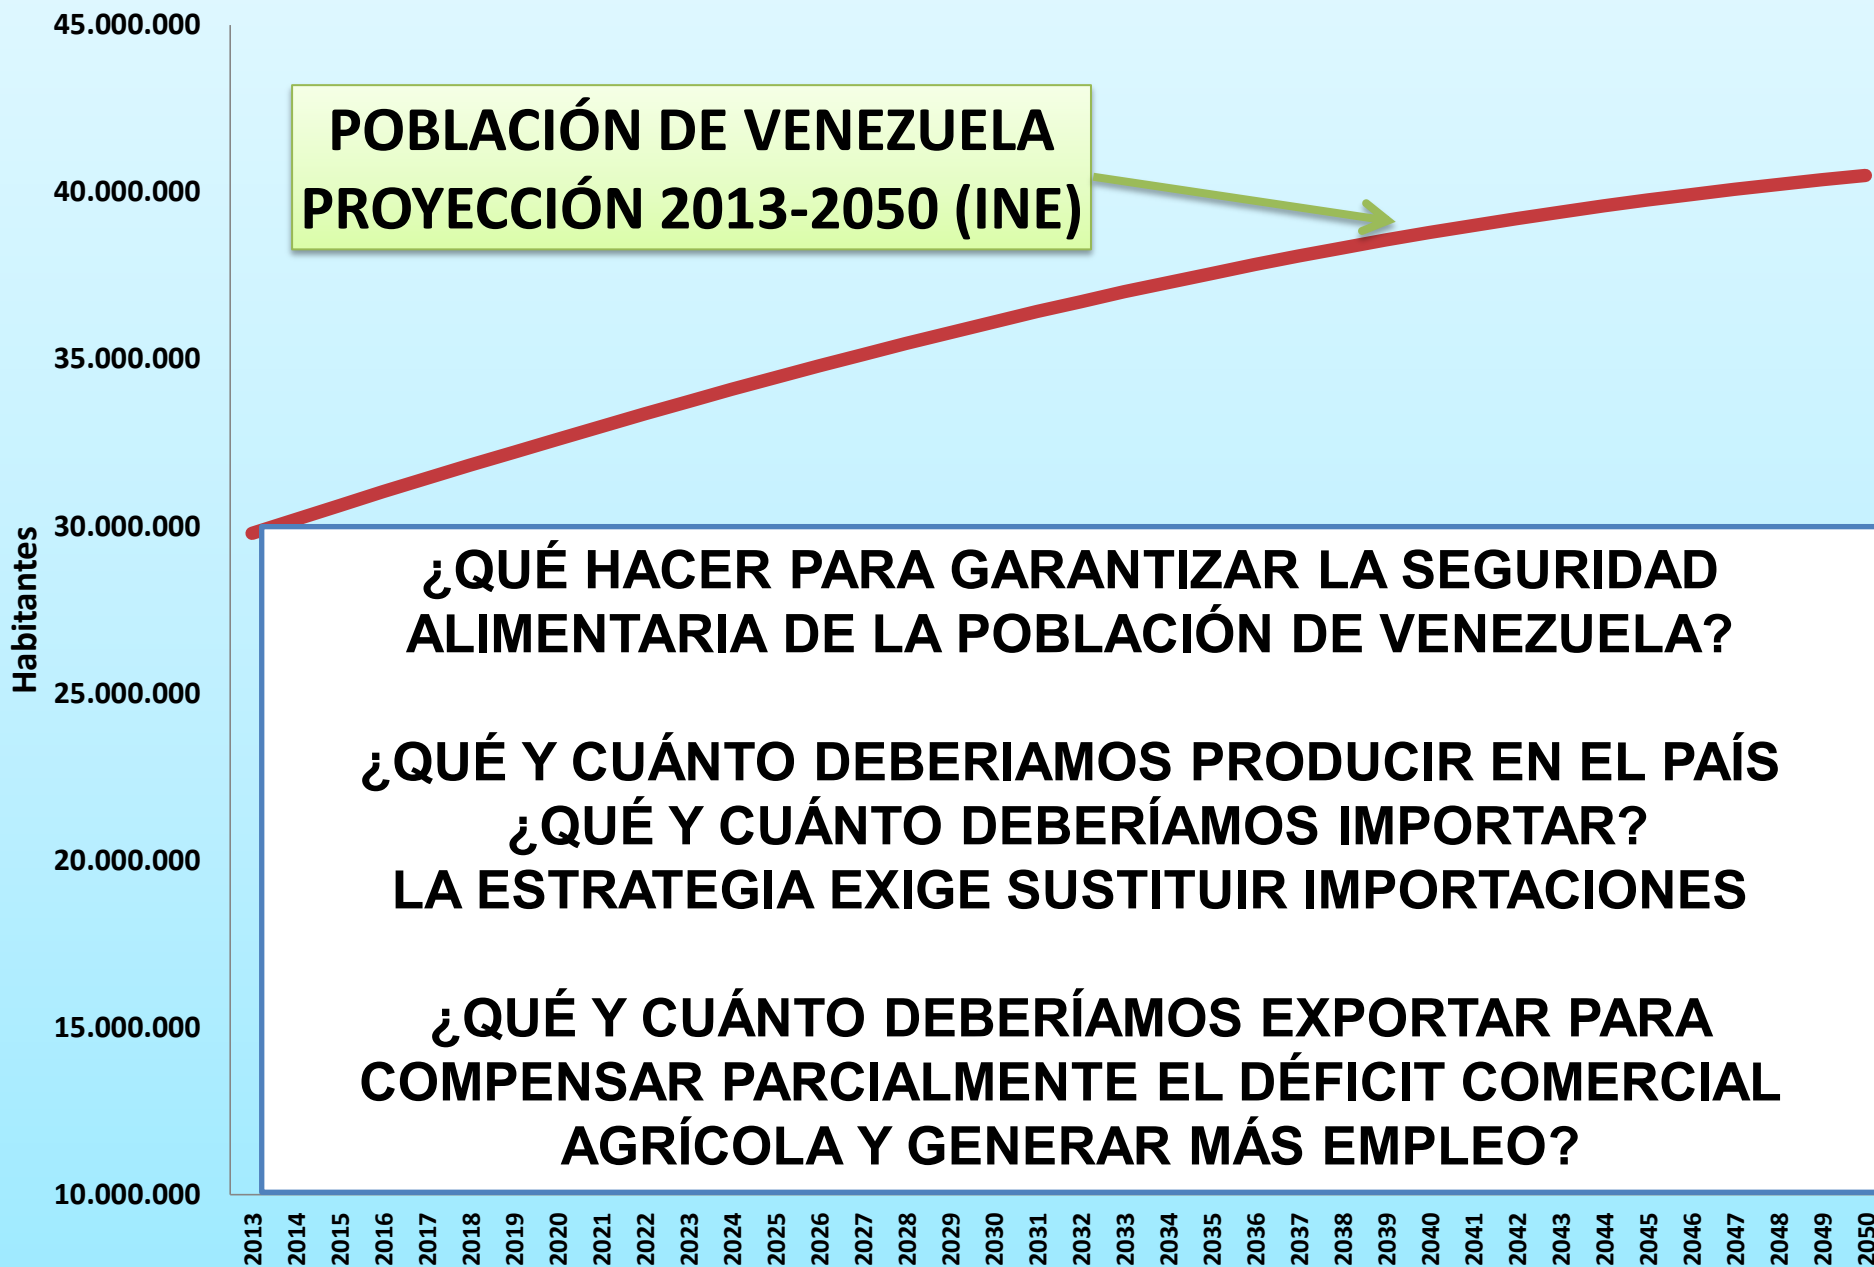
45.000.000
40.000.000
35.000.000
30.000.000
25.000.000
20.000.000
15.000.000
10.000.000

Habitantes

POBLACIÓN DE VENEZUELA
PROYECCIÓN 2013-2050 (INE)

¿QUÉ HACER PARA GARANTIZAR LA SEGURIDAD ALIMENTARIA DE LA POBLACIÓN DE VENEZUELA?

¿QUÉ Y CUÁNTO DEBERIAMOS PRODUCIR EN EL PAÍS
¿QUÉ Y CUÁNTO DEBERÍAMOS IMPORTAR?
LA ESTRATEGIA EXIGE SUSTITUIR IMPORTACIONES

¿QUÉ Y CUÁNTO DEBERÍAMOS EXPORTAR PARA COMPENSAR PARCIALMENTE EL DÉFICIT COMERCIAL AGRÍCOLA Y GENERAR MÁS EMPLEO?

2013 2014 2015 2016 2017 2018 2019 2020 2021 2022 2023 2024 2025 2026 2027 2028 2029 2030 2031 2032 2033 2034 2035 2036 2037 2038 2039 2040 2041 2042 2043 2044 2045 2046 2047 2048 2049 2050